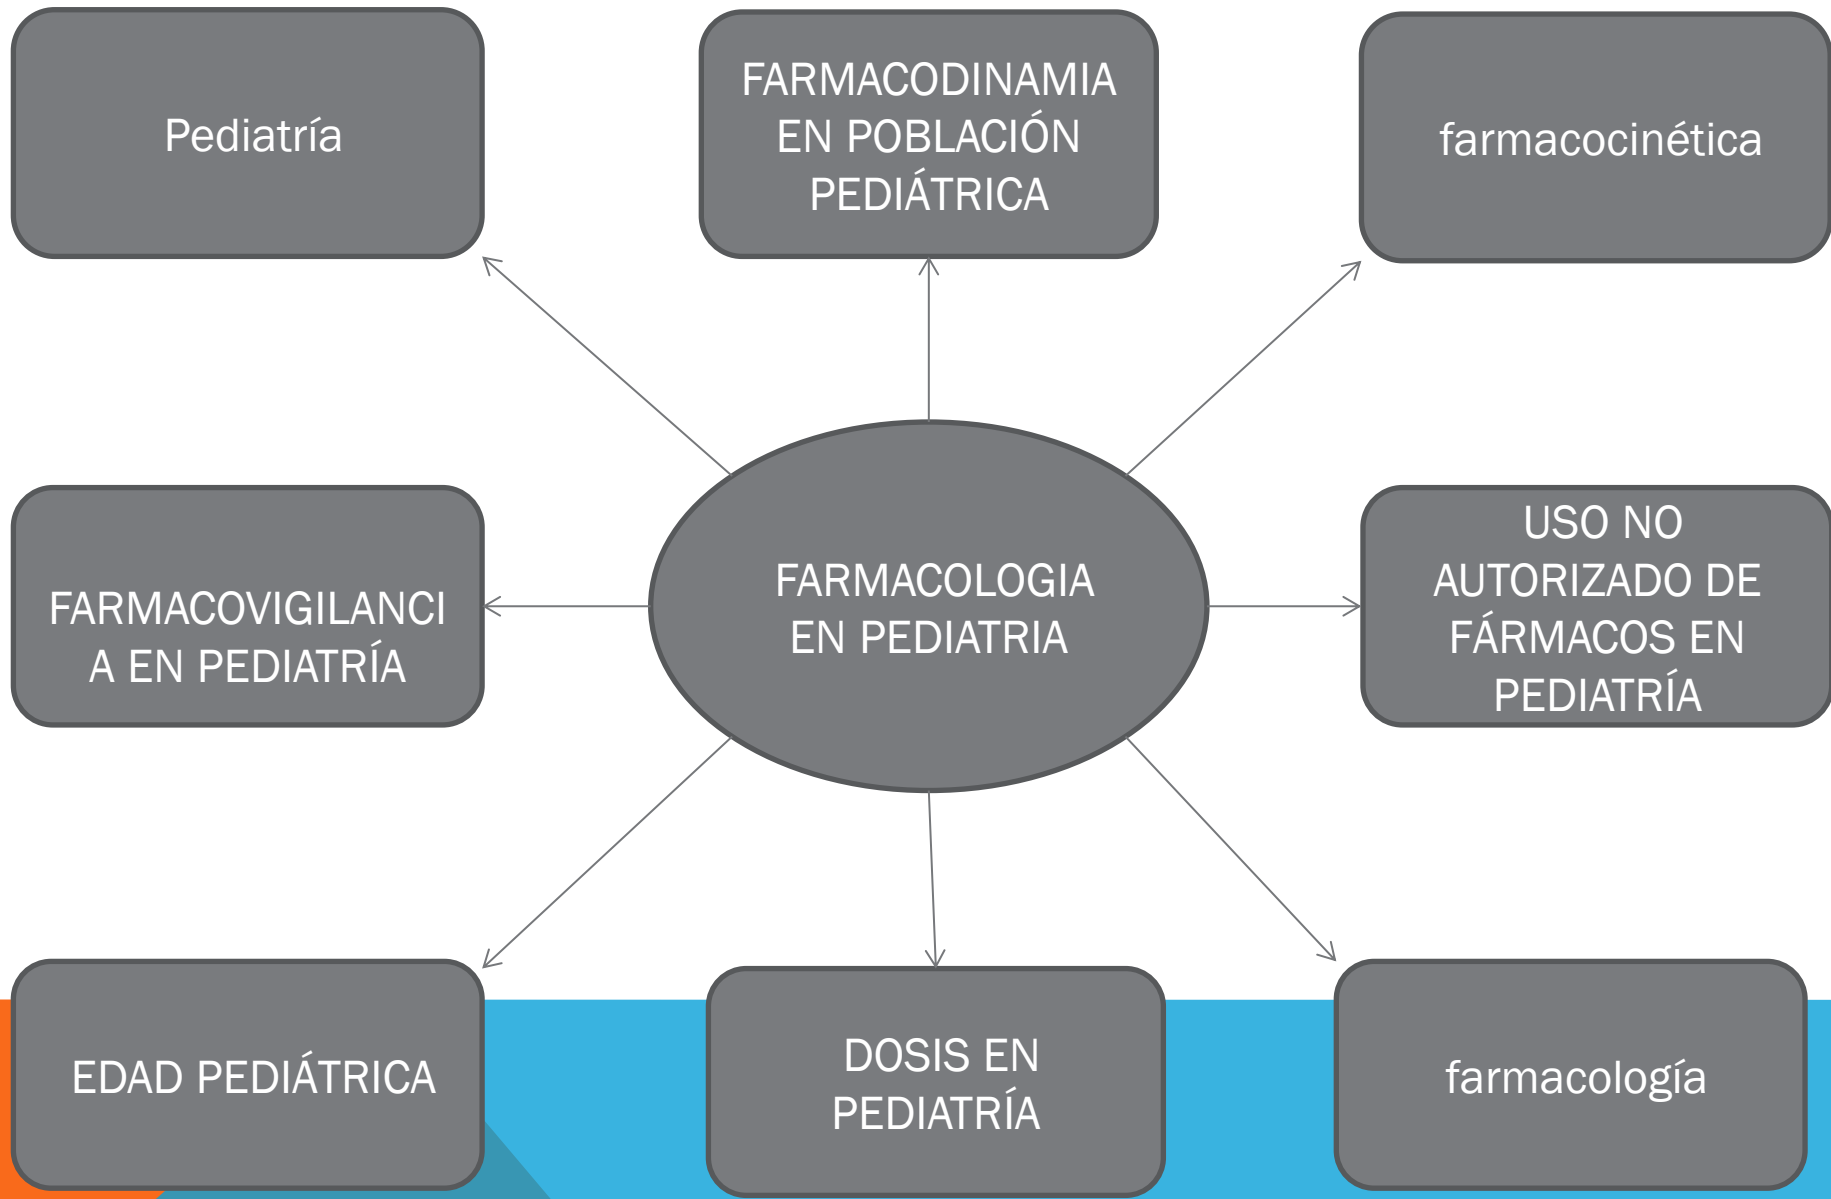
Pediatría

FARMACODINAMIA EN POBLACIÓN PEDIÁTRICA

farmacocinética

FARMACOVIGILANCIA EN PEDIATRÍA

FARMACOLOGIA EN PEDIATRIA

USO NO AUTORIZADO DE FÁRMACOS EN PEDIATRÍA

EDAD PEDIÁTRICA

DOSIS EN PEDIATRÍA

farmacología